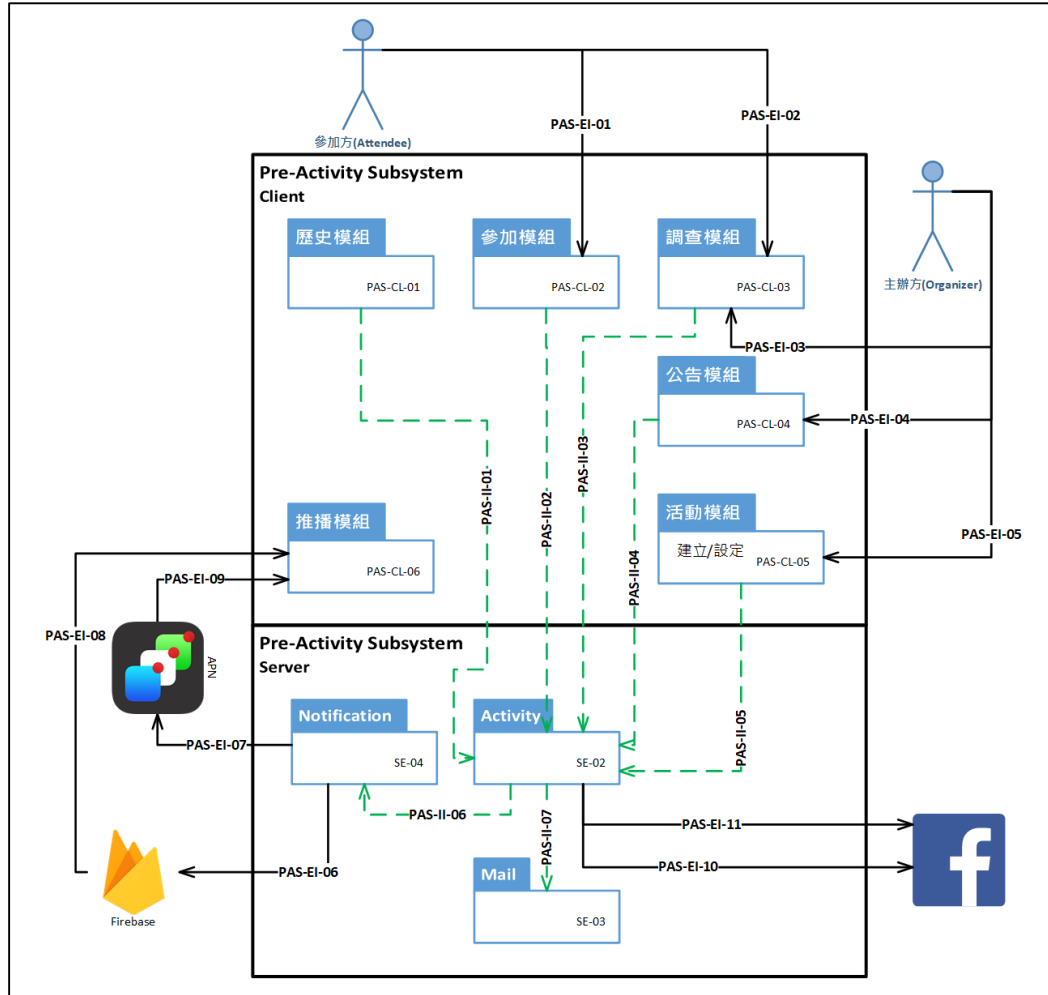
參加方(Attendee)

PAS-EI-01

PAS-EI-02

Pre-Activity Subsystem
Client

主辦方(Organizer)

歷史模組
PAS-CL-01

參加模組
PAS-CL-02

調查模組
PAS-CL-03

PAS-EI-03

公告模組
PAS-CL-04

PAS-EI-04

PAS-II-01

PAS-II-02

PAS-II-03

PAS-II-04

推播模組
PAS-CL-06

活動模組
建立/設定
PAS-CL-05

PAS-EI-05

PAS-EI-09

PAS-EI-08

APN

Pre-Activity Subsystem
Server

Notification
SE-04

Activity
SE-02

PAS-II-05

PAS-EI-07

PAS-II-06

PAS-II-07

PAS-EI-11

PAS-EI-10

PAS-EI-06

Firebase

Mail
SE-03

f